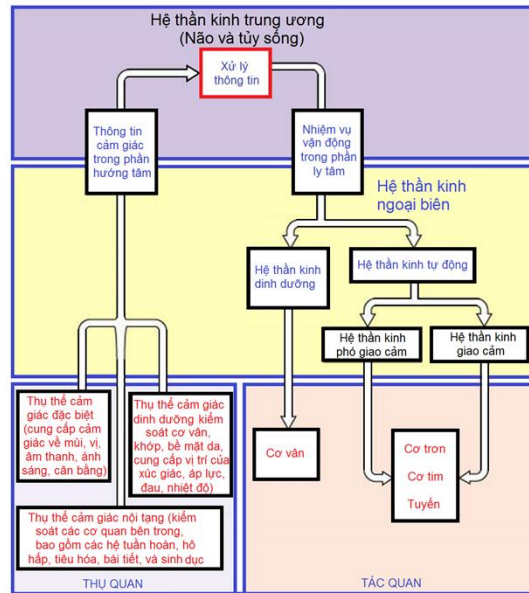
Hệ thần kinh trung ương
(Não và tủy sống)

Xử lý thông tin

Thông tin cảm giác trong phần hướng tâm

Nhiệm vụ vận động trong phần ly tâm

Hệ thần kinh ngoại biên

Hệ thần kinh dinh dưỡng

Hệ thần kinh tự động

Hệ thần kinh phó giao cảm

Hệ thần kinh giao cảm

Thụ thể cảm giác đặc biệt (cung cấp cảm giác về mùi, vị, âm thanh, ánh sáng, cân bằng)

Thụ thể cảm giác dinh dưỡng kiểm soát cơ vân, khớp, bề mặt da, cung cấp vị trí của xúc giác, áp lực, đau, nhiệt độ)

Cơ vân

Cơ trơn
Cơ tim
Tuyến

Thụ thể cảm giác nội tạng (kiểm soát các cơ quan bên trong, bao gồm các hệ tuần hoàn, hô hấp, tiêu hóa, bài tiết, và sinh dục

THỤ QUAN

TÁC QUAN